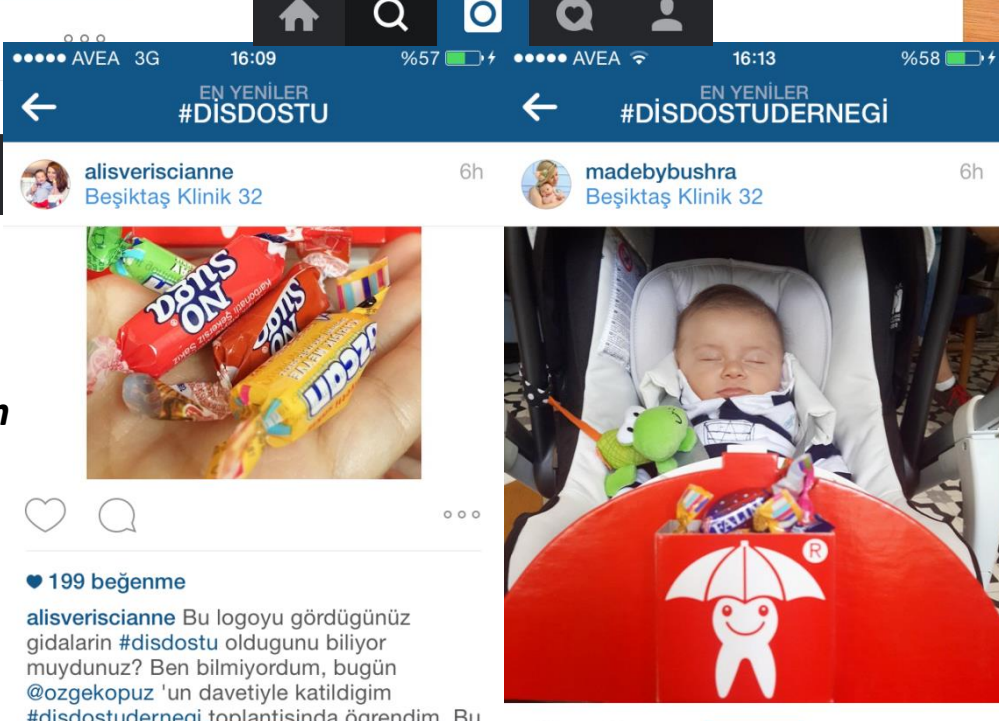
●●●●● AVEA 3G 16:09 %57

EN YENİLER
#DİSDOSTU

alisveriscianne 6h
Beşiktaş Klinik 32

NO SUGAR
NO SUGAR
ozean

199 beğenme

alisveriscianne Bu logoyu gördügünüz gidalarin #disdostu oldugunu biliyor muydunuz? Ben bilmiyordum, bugün @ozgekopuz 'un davetiyle katildigim #disdostudernegi toplantisinda ögrendim. Bu

●●●●● AVEA 16:13 %58

EN YENİLER
#DİSDOSTUDERNEGİ

madebybushra 6h
Beşiktaş Klinik 32

FALIM
R